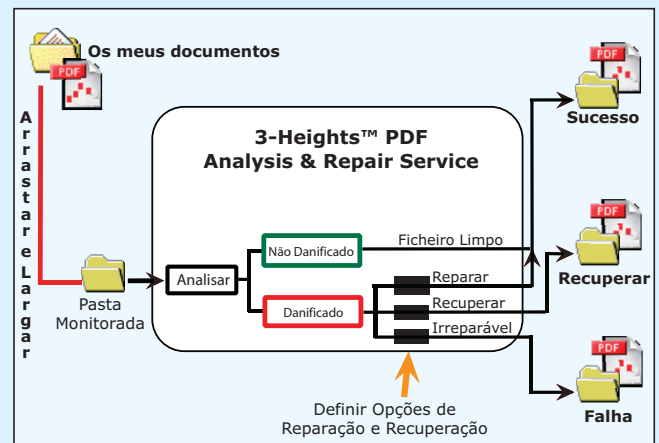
Os meus documentos

PDF

A r r a s t a r e L a r g a r

3-Heights™ PDF
Analysis & Repair Service

PDF
Sucesso

PDF
Recuperar

PDF
Falha

Pasta
Monitorada

Analisar

Não Danificado

Danificado

Ficheiro Limpo

Reparar

Recuperar

Irreparável

Definir Opções de
Reparação e Recuperação